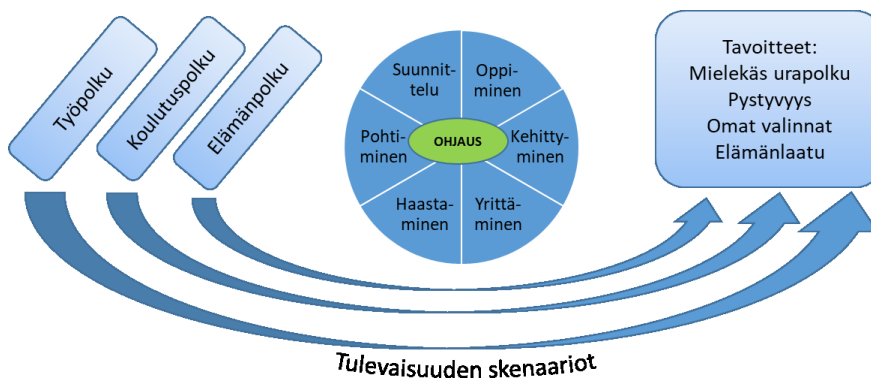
Työpolku

Koulutuspolku

Elämänpolku

Suunnittelu

Oppiminen

Pohtiminen

OHJAUS

Kehittyminen

Haastaminen

Yrittäminen

Tavoitteet:
Mielekäs urapolku
Pystyvyys
Omat valinnat
Elämänlaatu

Tulevaisuuden skenaariot